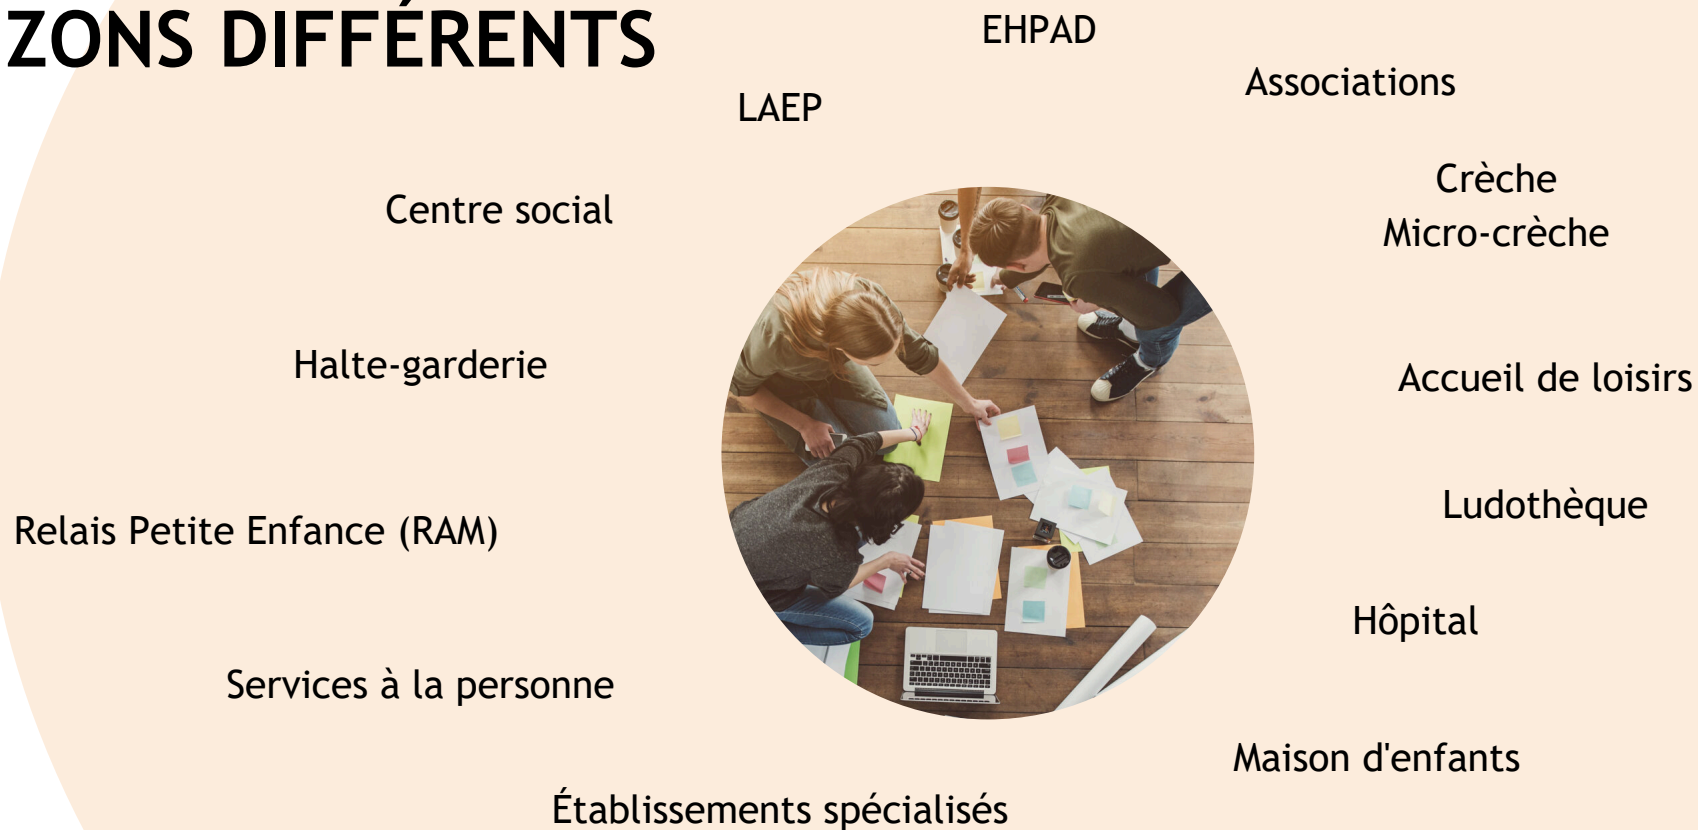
ZONS DIFFÉRENTS

EHPAD

Associations

LAEP

Centre social

Crèche
Micro-crèche

Halte-garderie

Accueil de loisirs

Relais Petite Enfance (RAM)

Ludothèque

Hôpital

Services à la personne

Maison d'enfants

Établissements spécialisés